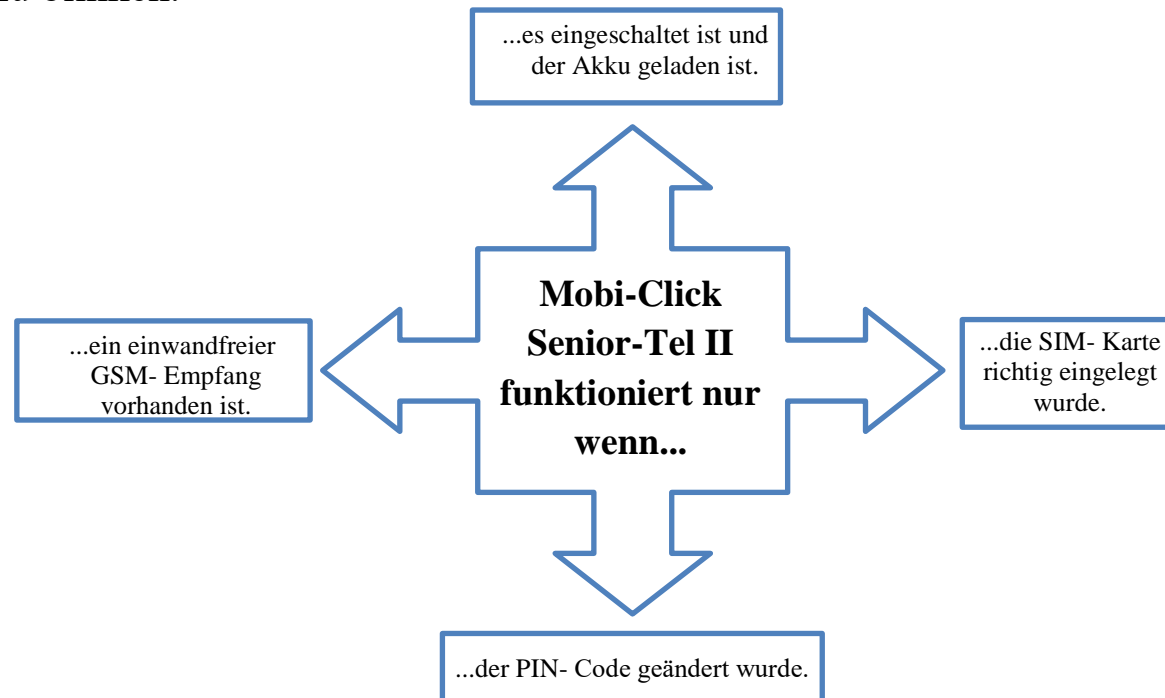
...es eingeschaltet ist und der Akku geladen ist.

...ein einwandfreier GSM- Empfang vorhanden ist.

Mobi-Click Senior-Tel II funktioniert nur wenn...

...die SIM- Karte richtig eingelegt wurde.

...der PIN- Code geändert wurde.